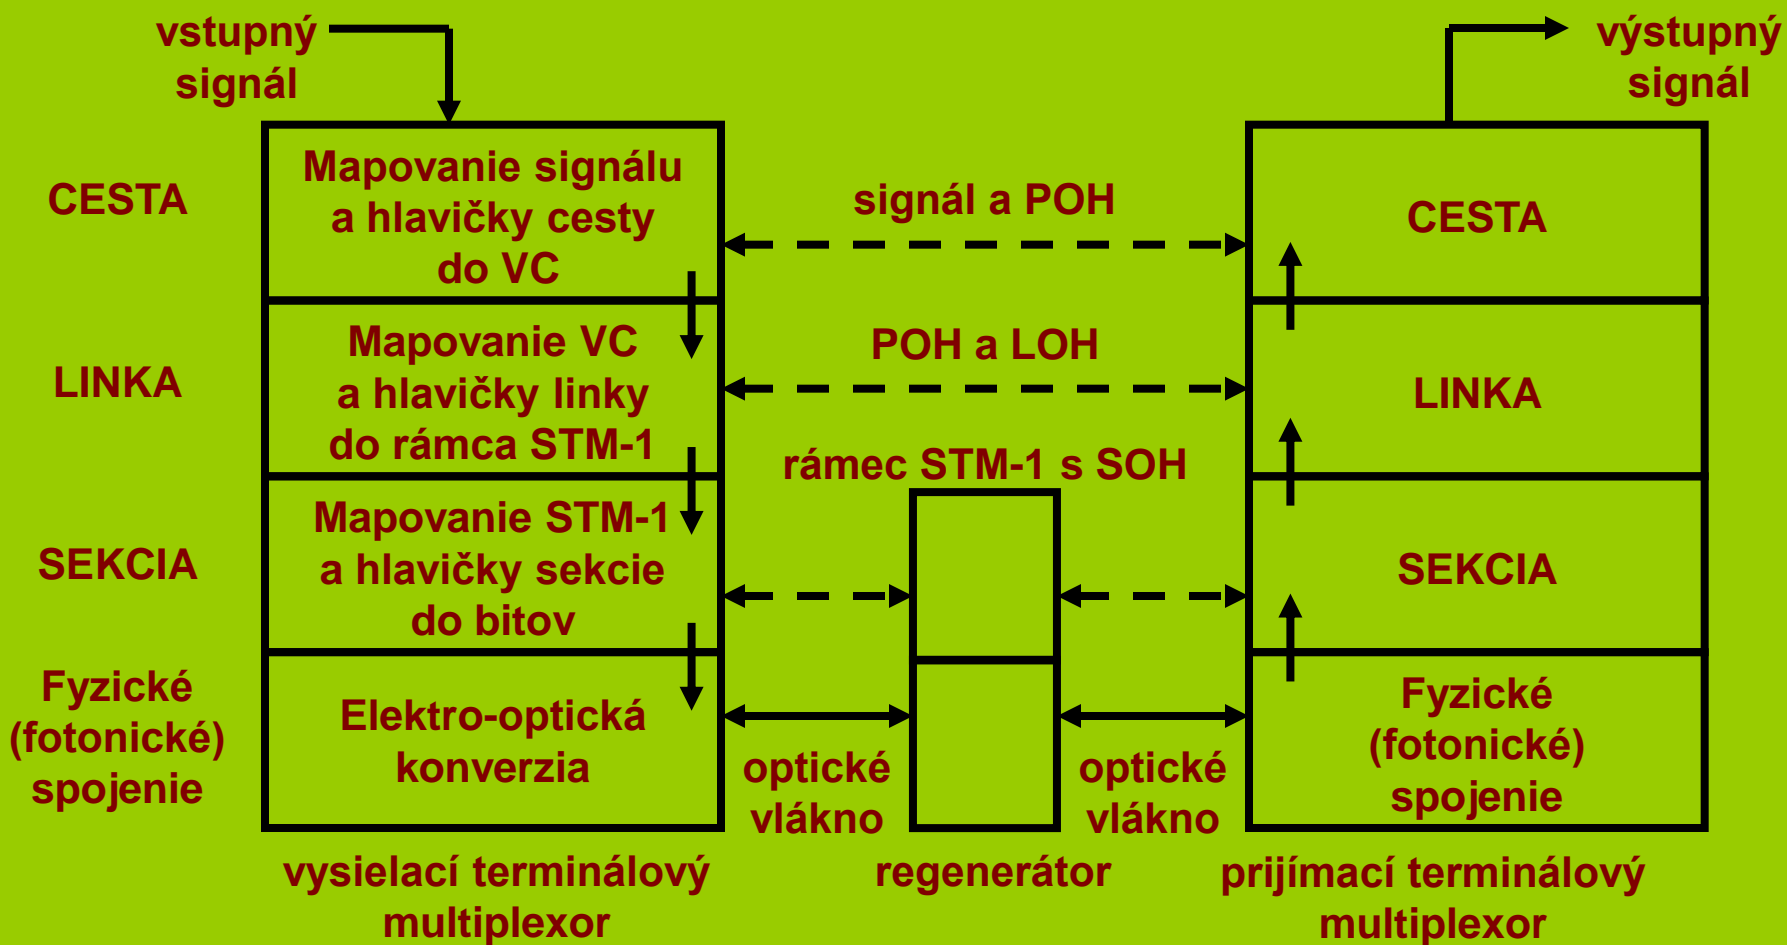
vstupný signál

výstupný signál

CESTA

Mapovanie signálu a hlavičky cesty do VC

signál a POH

CESTA

LINKA

Mapovanie VC a hlavičky linky do rámca STM-1

POH a LOH

LINKA

rámec STM-1 s SOH

SEKCIA

Mapovanie STM-1 a hlavičky sekcie do bitov

SEKCIA

Fyzické (fotonické) spojenie

Elektro-optická konverzia

optické vlákno

optické vlákno

Fyzické (fotonické) spojenie

vysielací terminálový multiplexor

regenerátor

prijímací terminálový multiplexor